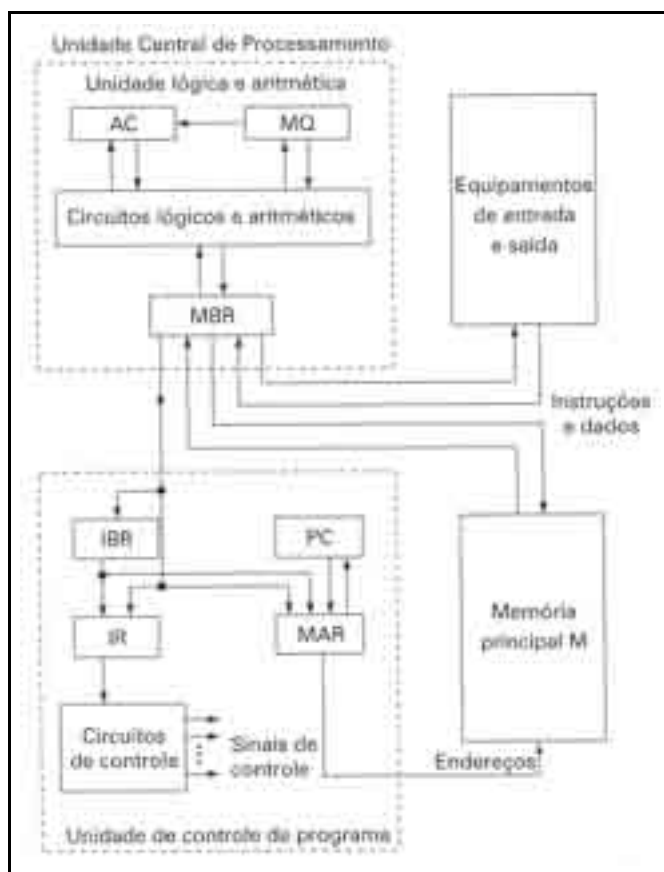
Unidade Central de Processamento

Unidade lógica e aritmética

AC

MQ

Circuitos lógicos e aritméticos

MBR

Equipamentos de entrada e saída

Instruções e dados

IBR

PC

IR

MAR

Memória principal M

Circuitos de controle

Sinais de controle

Endereços

Unidade de controle de programa